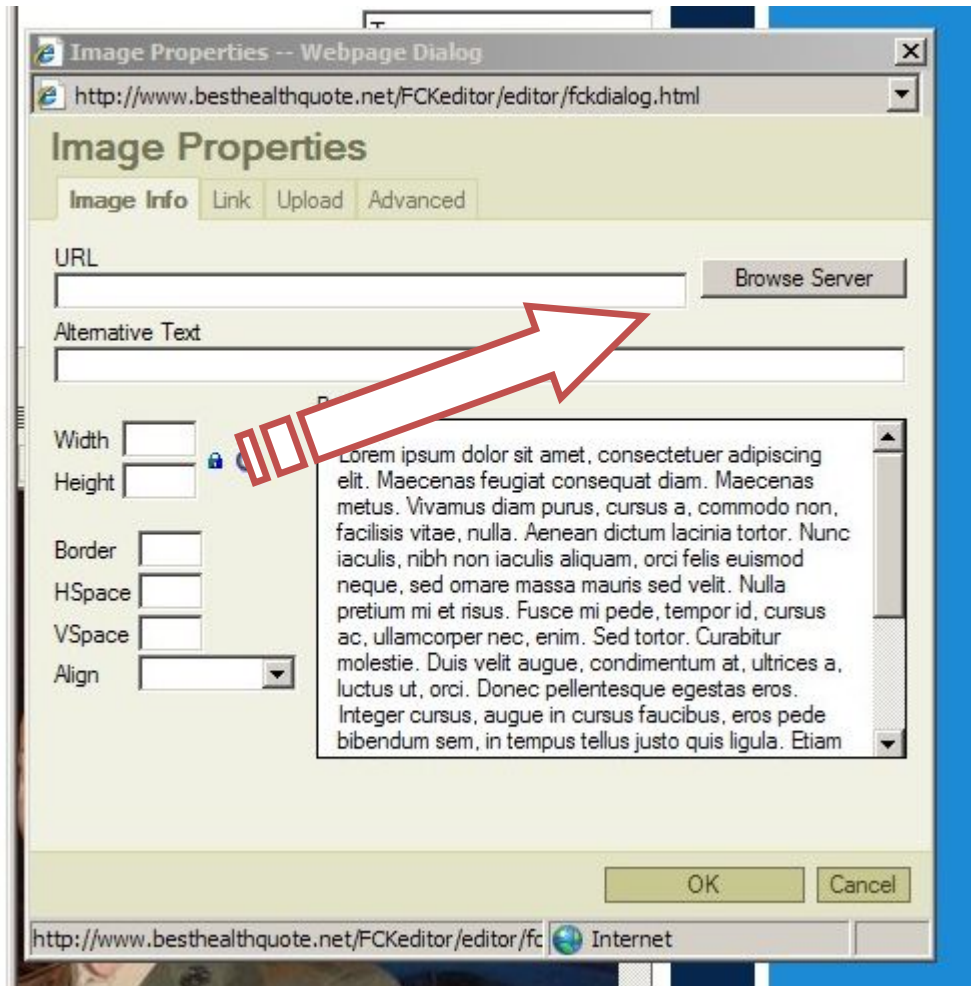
Image Properties -- Webpage Dialog

http://www.besthealthquote.net/FCKeditor/editor/fckdialog.html

Image Properties

Image Info | Link | Upload | Advanced

URL

Browse Server

Alternative Text

Width

Height

Border

HSpace

VSpace

Align

Lorem ipsum dolor sit amet, consectetuer adipiscing elit. Maecenas feugiat consequat diam. Maecenas metus. Vivamus diam purus, cursus a, commodo non, facilisis vitae, nulla. Aenean dictum lacinia tortor. Nunc iaculis, nibh non iaculis aliquam, orci felis euismod neque, sed ornare massa mauris sed velit. Nulla pretium mi et risus. Fusce mi pede, tempor id, cursus ac, ullamcorper nec, enim. Sed tortor. Curabitur molestie. Duis velit augue, condimentum at, ultrices a, luctus ut, orci. Donec pellentesque egestas eros. Integer cursus, augue in cursus faucibus, eros pede bibendum sem, in tempus tellus justo quis ligula. Etiam

OK

Cancel

http://www.besthealthquote.net/FCKeditor/editor/fc

Internet